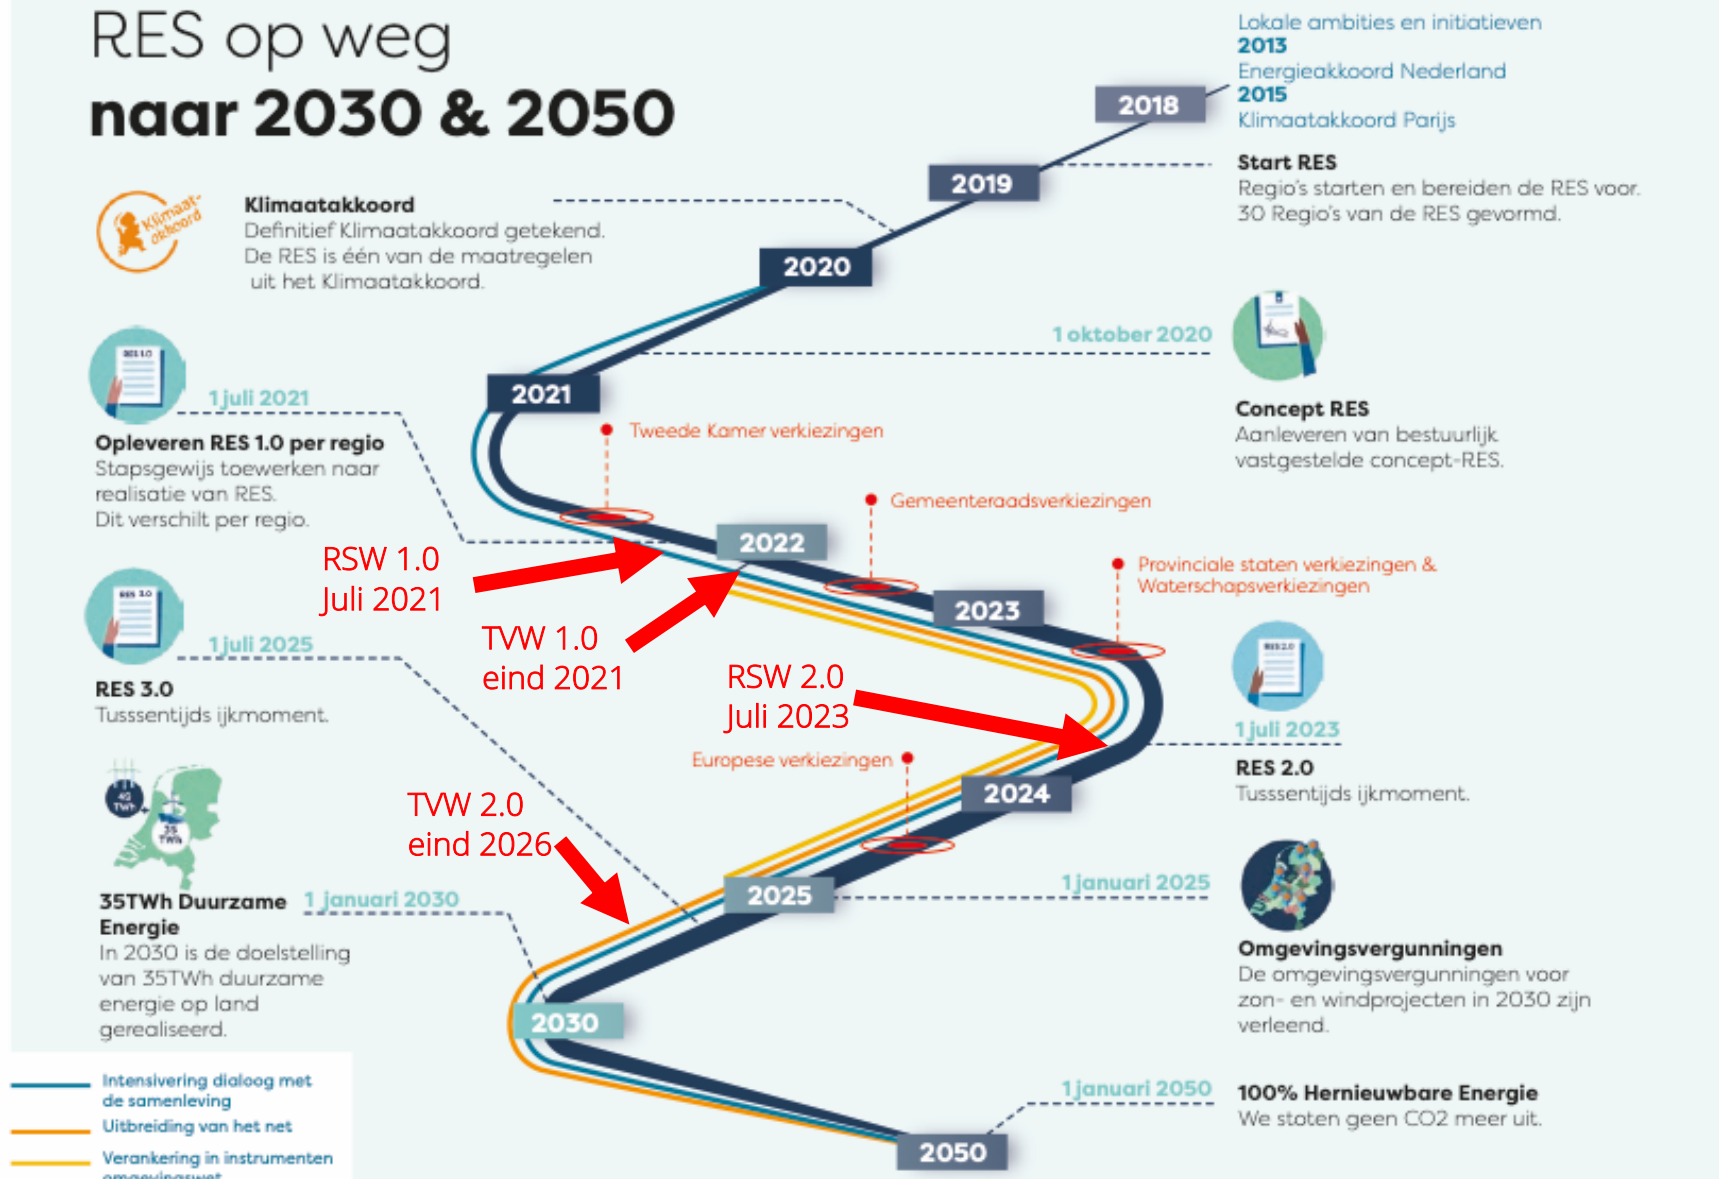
RES op weg
naar 2030 & 2050

Lokale ambities en initiatieven
2013
Energieakkoord Nederland
2015
Klimaatakkoord Parijs

2018

2019

Start RES
Regio's starten en bereiden de RES voor. 30 Regio's van de RES gevormd.

Klimaat-akkoord

Klimaatakkoord
Definitief Klimaatakkoord getekend. De RES is één van de maatregelen uit het Klimaatakkoord.

2020

1 oktober 2020

Concept RES
Aanleveren van bestuurlijk vastgestelde concept-RES.

RES 1.0

1 juli 2021

2021

Opleveren RES 1.0 per regio
Stapsgewijs toewerken naar realisatie van RES. Dit verschilt per regio.

Tweede Kamer verkiezingen

Gemeenteraadsverkiezingen

RSW 1.0
Juli 2021

2022

TVW 1.0
eind 2021

RES 3.0

1 juli 2025

RES 3.0
Tussentijds ijkmoment.

2023

Provinciale staten verkiezingen & Waterschapsverkiezingen

RSW 2.0
Juli 2023

RES 2.0

1 juli 2023

RES 2.0
Tussentijds ijkmoment.

Europese verkiezingen

2024

TVW 2.0
eind 2026

45 TWh

35 TWh

35TWh Duurzame Energie
In 2030 is de doelstelling van 35TWh duurzame energie op land gerealiseerd.

1 januari 2030

2025

1 januari 2025

Omgevingsvergunningen
De omgevingsvergunningen voor zon- en windprojecten in 2030 zijn verleend.

2030

1 januari 2050

100% Hernieuwbare Energie
We stoten geen CO2 meer uit.

2050

Intensivering dialoog met de samenleving
Uitbreiding van het net
Verankering in instrumenten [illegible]